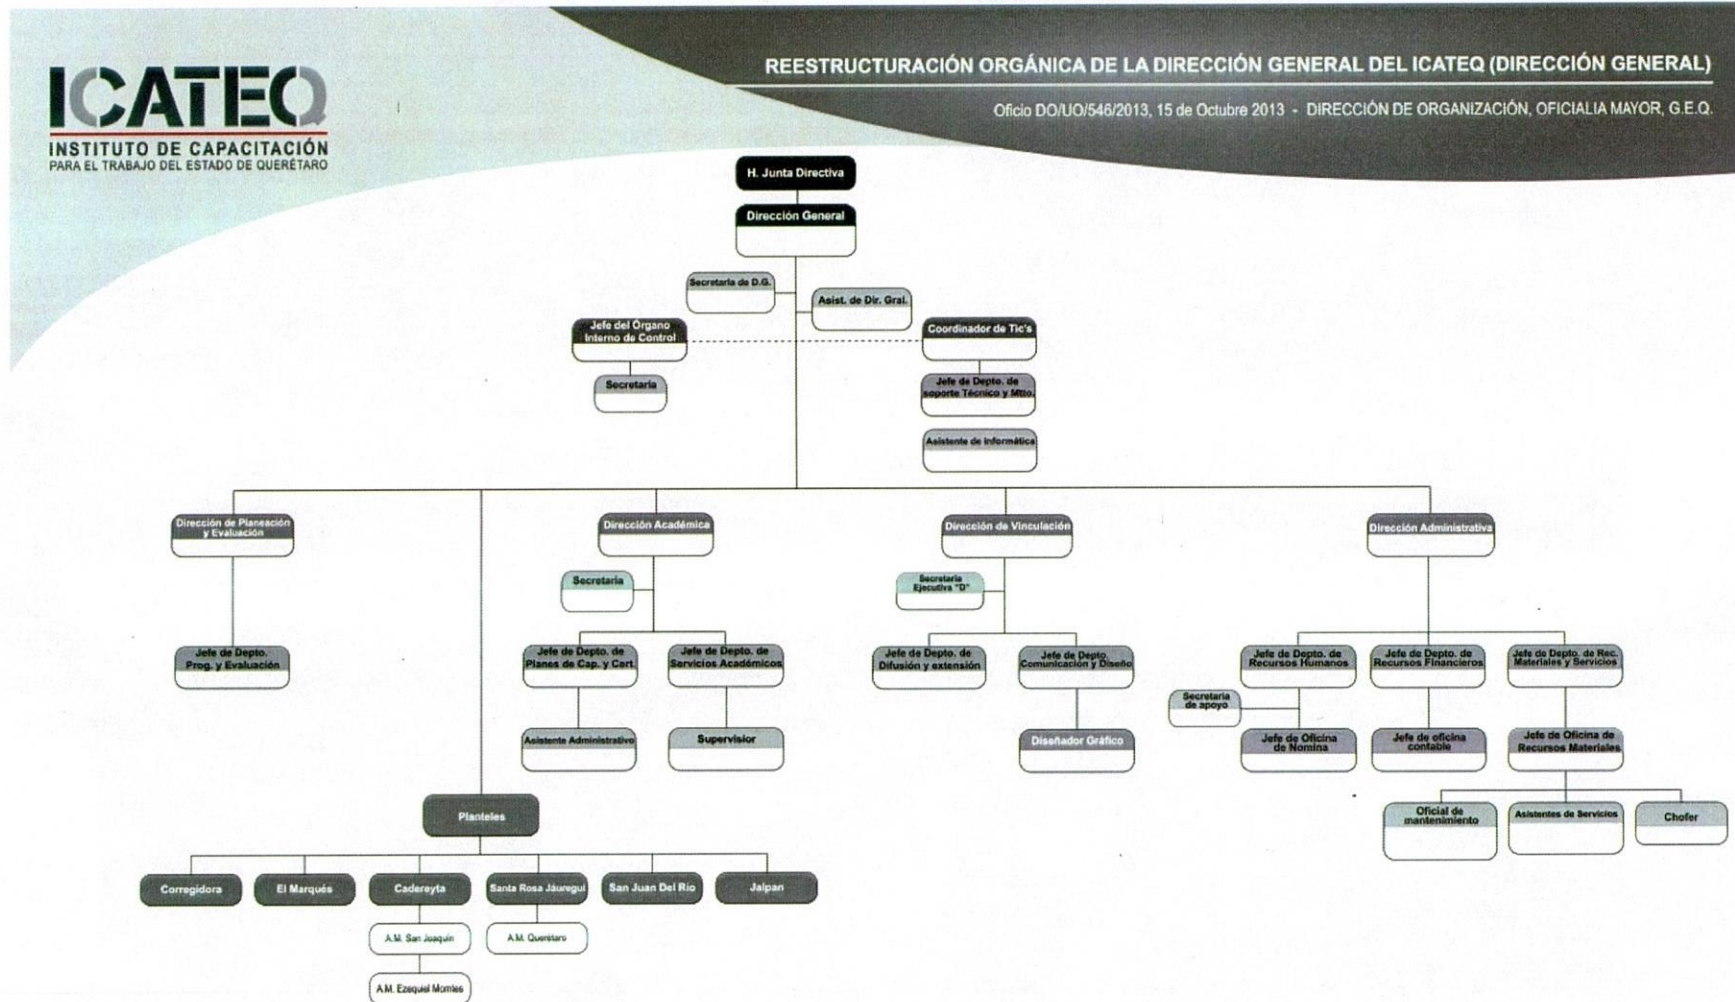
ICATEQ
INSTITUTO DE CAPACITACIÓN
PARA EL TRABAJO DEL ESTADO DE QUERÉTARO

REESTRUCTURACIÓN ORGÁNICA DE LA DIRECCIÓN GENERAL DEL ICATEQ (DIRECCIÓN GENERAL)

Oficio DO/UO/546/2013, 15 de Octubre 2013 - DIRECCIÓN DE ORGANIZACIÓN, OFICIALIA MAYOR, G.E.Q.

H. Junta Directiva

Dirección General

Secretaria de D.G.

Asist. de Dir. Gral.

Jefe del Organo Interno de Control

Coordinador de Tic's

Secretaria

Jefe de Depto. de soporte Técnico y Mtto.

Asistente de Informática

Dirección de Planeación y Evaluación

Dirección Académica

Dirección de Vinculación

Dirección Administrativa

Secretaria

Secretaria Ejecutiva "D"

Jefe de Depto. Prog. y Evaluación

Jefe de Depto. de Planes de Cap. y Cert.

Jefe de Depto. de Servicios Académicos

Jefe de Depto. de Difusión y extensión

Jefe de Depto. Comunicación y Diseño

Jefe de Depto. de Recursos Humanos

Jefe de Depto. de Recursos Financieros

Jefe de Depto. de Rec. Materiales y Servicios

Secretaria de apoyo

Asistente Administrativo

Supervisor

Diseñador Gráfico

Jefe de Oficina de Nomina

Jefe de oficina contable

Jefe de Oficina de Recursos Materiales

Oficial de mantenimiento

Asistentes de Servicios

Chofer

Planteles

Corregidora

El Marqués

Cadereyta

Santa Rosa Jáuregui

San Juan Del Rio

Jalpan

A.M. San Joaquín

A.M. Querétaro

A.M. Ezequiel Montes